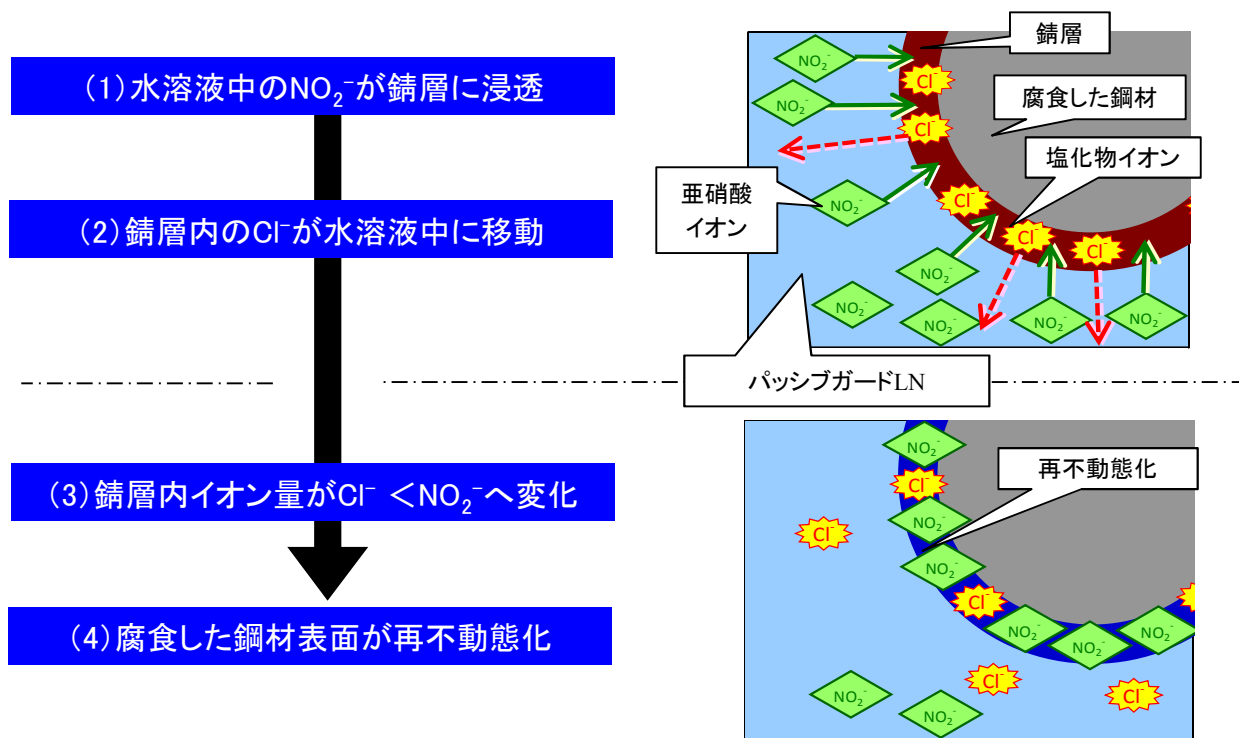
(1) 水溶液中の$NO_2^-$が錆層に浸透

(2) 錆層内の$Cl^-$が水溶液中に移動

(3) 錆層内イオン量が$Cl^-$ ＜$NO_2^-$へ変化

(4) 腐食した鋼材表面が再不動態化

錆層

腐食した鋼材

塩化物イオン

亜硝酸イオン

パッシブガードLN

$NO_2^-$ $NO_2^-$ $NO_2^-$ $NO_2^-$ $NO_2^-$ $NO_2^-$ $NO_2^-$ $NO_2^-$

$Cl^-$ $Cl^-$ $Cl^-$ $Cl^-$ $Cl^-$

再不動態化

$NO_2^-$ $NO_2^-$ $NO_2^-$ $NO_2^-$ $NO_2^-$ $NO_2^-$ $NO_2^-$ $NO_2^-$

$Cl^-$ $Cl^-$ $Cl^-$ $Cl^-$ $Cl^-$